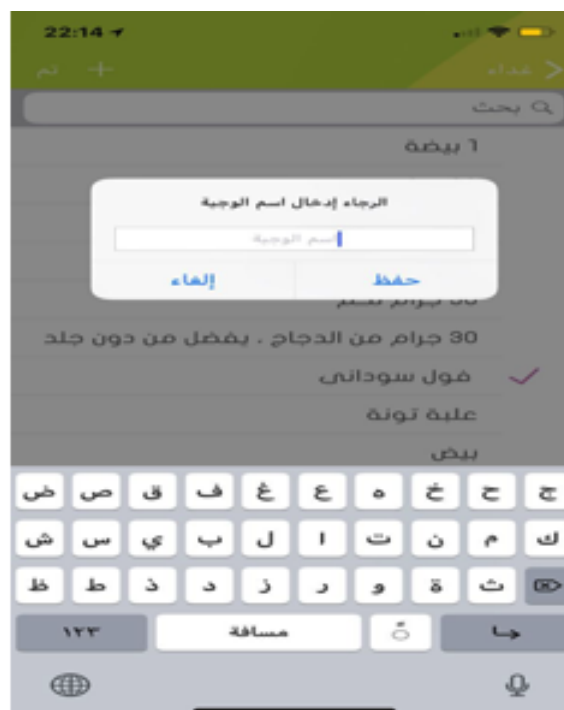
22:14

تم +

غداء

بحث

٦ بيضة

الرجاء إدخال اسم الوجبة

اسم الوجبة

حفظ

إلغاء

٥٥ جرام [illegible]

30 جرام من الدجاج . يفضل من دون جلد

فول سوداني

علبة تونة

بيض

ج ح خ ه ع غ ف ق ص ض

ك م ن ت ا ل ب ي س ش

ث ة و ر ز د ذ ط ظ

١٢٣ مسافة

جـا